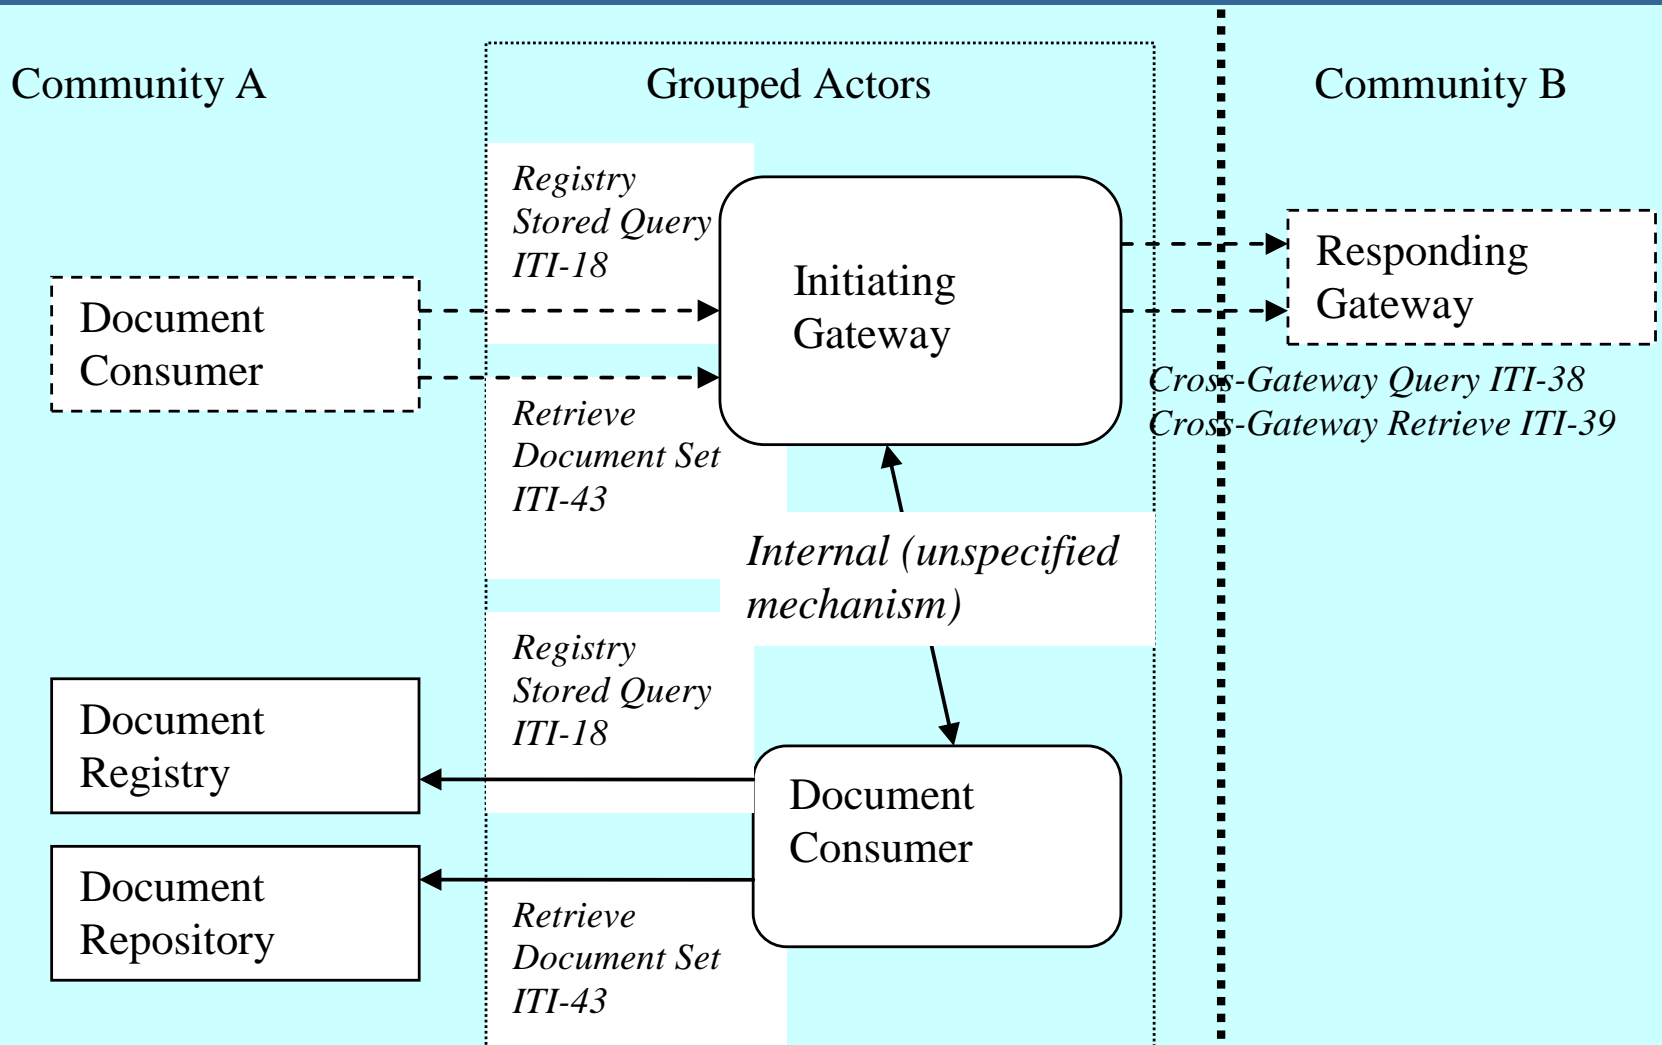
Community A

Grouped Actors

Community B

Registry Stored Query ITI-18

Initiating Gateway

Responding Gateway

Document Consumer

Cross-Gateway Query ITI-38
Cross-Gateway Retrieve ITI-39

Retrieve Document Set ITI-43

Internal (unspecified mechanism)

Registry Stored Query ITI-18

Document Registry

Document Consumer

Document Repository

Retrieve Document Set ITI-43